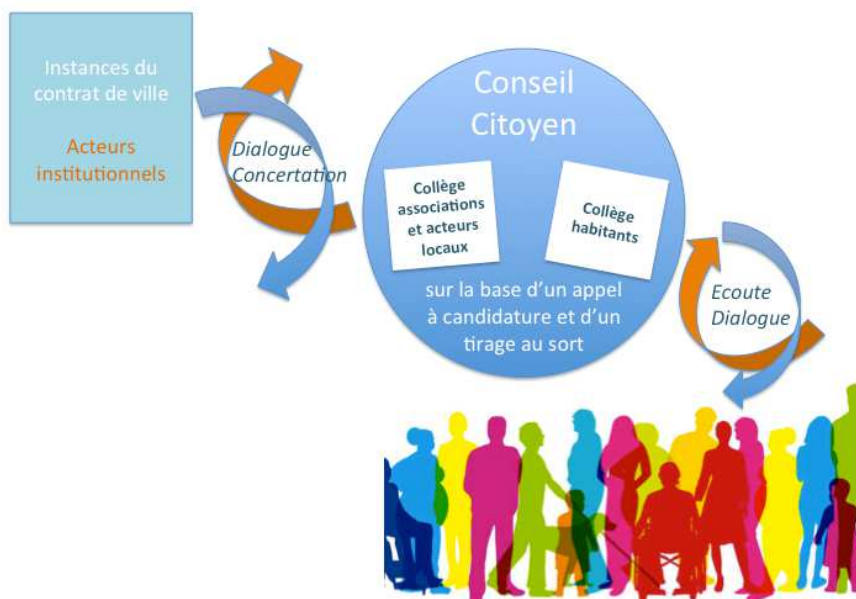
Instances du contrat de ville

Acteurs institutionnels

Dialogue Concertation

Conseil Citoyen

Collège associations et acteurs locaux

Collège habitants

sur la base d'un appel à candidature et d'un tirage au sort

Ecoute Dialogue